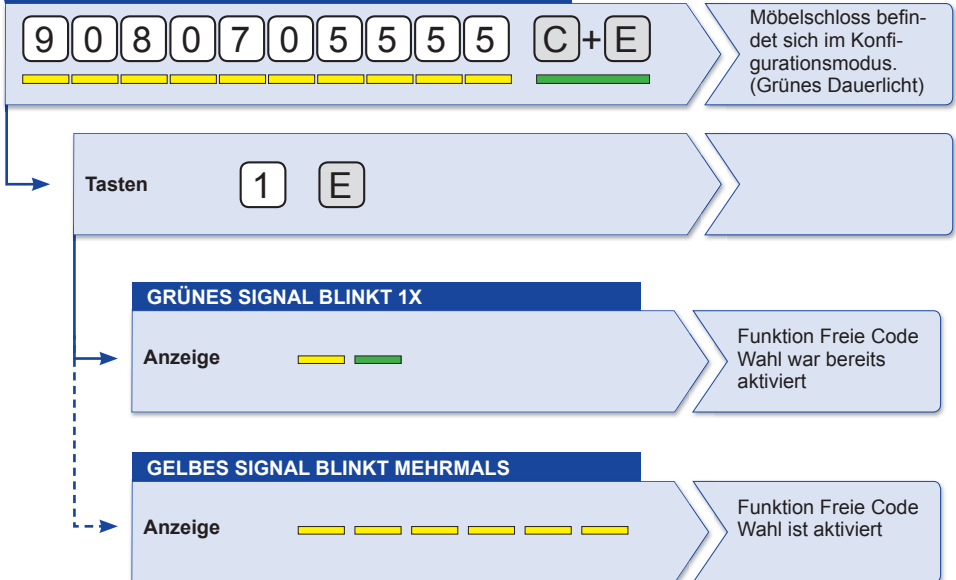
9 0 8 0 7 0 5 5 5 5 C + E

Möbelschloss befindet sich im Konfigurationsmodus. (Grünes Dauerlicht)

Tasten 1 E

GRÜNES SIGNAL BLINKT 1X

Anzeige

Funktion Freie Code Wahl war bereits aktiviert

GELBES SIGNAL BLINKT MEHRMALS

Anzeige

Funktion Freie Code Wahl ist aktiviert